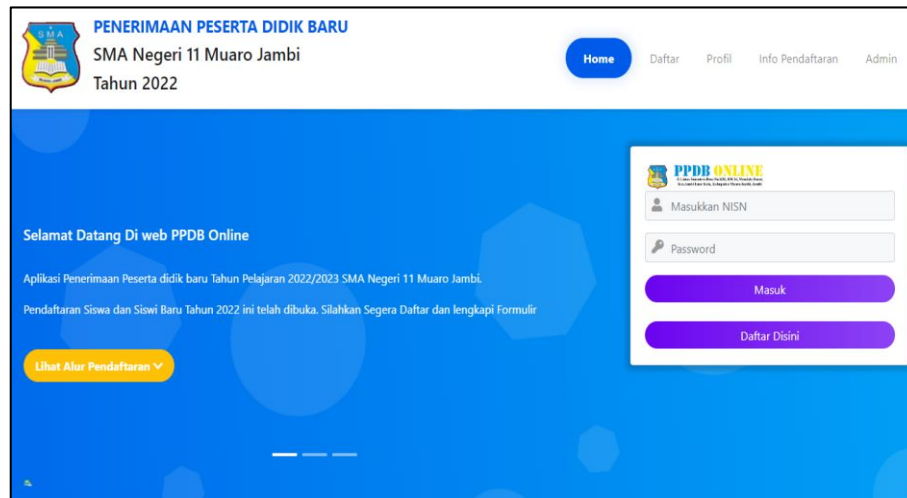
SMA

PENERIMAAN PESERTA DIDIK BARU

SMA Negeri 11 Muaro Jambi

Tahun 2022

Home Daftar Profil Info Pendaftaran Admin

Selamat Datang Di web PPDB Online

Aplikasi Penerimaan Peserta didik baru Tahun Pelajaran 2022/2023 SMA Negeri 11 Muaro Jambi.

Pendaftaran Siswa dan Siswi Baru Tahun 2022 ini telah dibuka. Silahkan Segera Daftar dan lengkapi Formulir

Lihat Alur Pendaftaran

PPDB ONLINE

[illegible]

Masukkan NISN

Password

Masuk

Daftar Disini